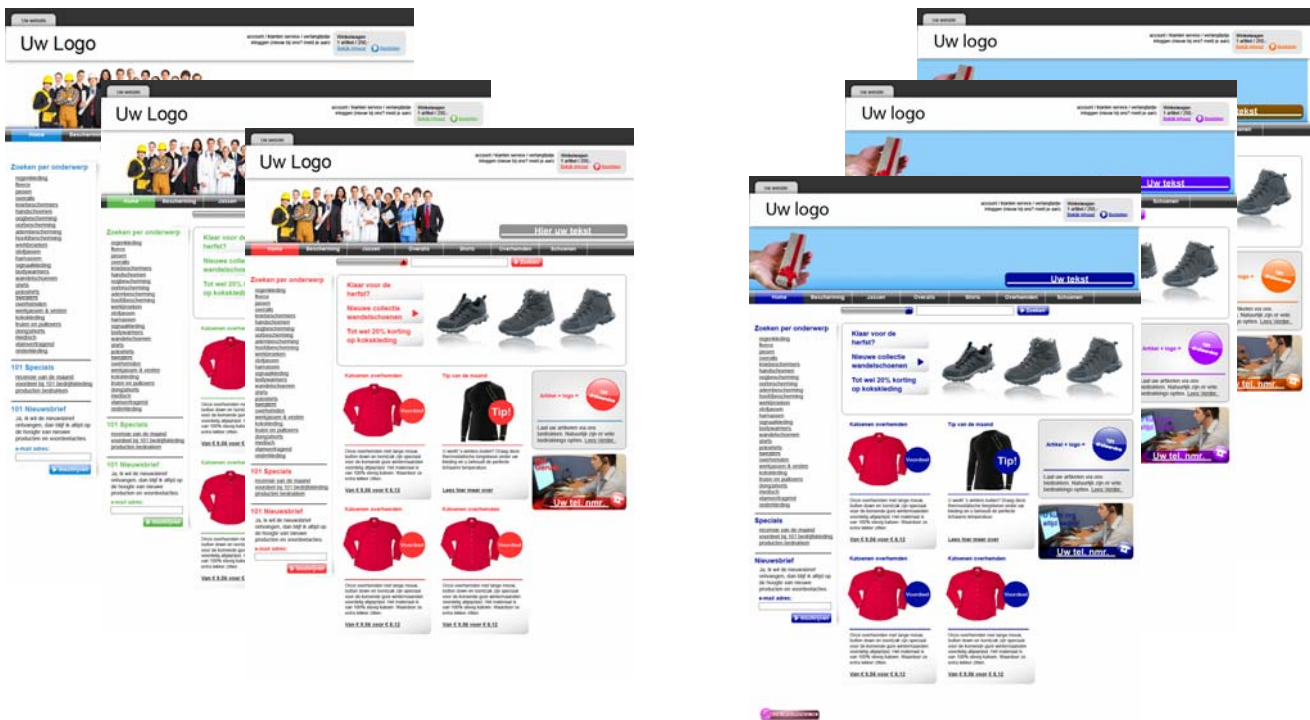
Uw website

Uw Logo

Zoeken per onderwerp

101 Specials

101 Nieuwsbrief

Uw website

Uw Logo

Home

Bescherming

Jassen

Zoeken per onderwerp

Klaar voor de herfst?

Nieuwe collectie wandelschoenen

Tot wel 20% korting op kokskleding

Koksmes overhemden

101 Specials

101 Nieuwsbrief

Uw website

Uw Logo

Hier uw tekst

Home

Bescherming

Jassen

Overals

Shirts

Overhemden

Schoenen

Zoeken per onderwerp

Klaar voor de herfst?

Nieuwe collectie wandelschoenen

Tot wel 20% korting op kokskleding

Koksmes overhemden

Tip van de maand

Voordeel

Tip!

Van € 9,56 voor € 6,12

Lees hier meer over

Uw tel. nmr.

101 Specials

101 Nieuwsbrief

Uw website

Uw logo

Uw logo

Uw website

Uw logo

Uw tekst

Home

Bescherming

Jassen

Overals

Shirts

Overhemden

Schoenen

Zoeken per onderwerp

Klaar voor de herfst?

Nieuwe collectie wandelschoenen

Tot wel 20% korting op kokskleding

Koksmes overhemden

Tip van de maand

Voordeel

Tip!

Van € 9,56 voor € 6,12

Lees hier meer over

Uw tel. nmr...

Specials

Nieuwsbrief

Koksmes overhemden

Koksmes overhemden

Uw tel. nmr...

Uw tel. nmr.